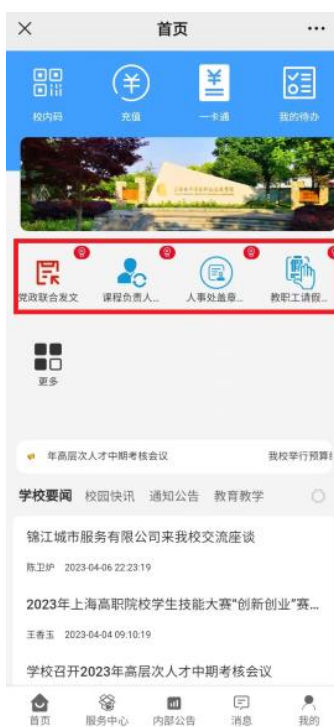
×
首页
···

校内码
充值
一卡通
我的待办

党政联合发文
课程负责人...
人事处盖章...
教职工请假...

更多

年高层次人才中期考核会议
我校举行预算

学校要闻
校园快讯
通知公告
教育教学

锦江城市服务有限公司来我校交流座谈
陈卫护 2023-04-06 22:23:19

2023年上海高职院校学生技能大赛"创新创业"赛...
王春玉 2023-04-04 09:10:19

学校召开2023年高层次人才中期考核会议

首页
服务中心
内部公告
消息
我的